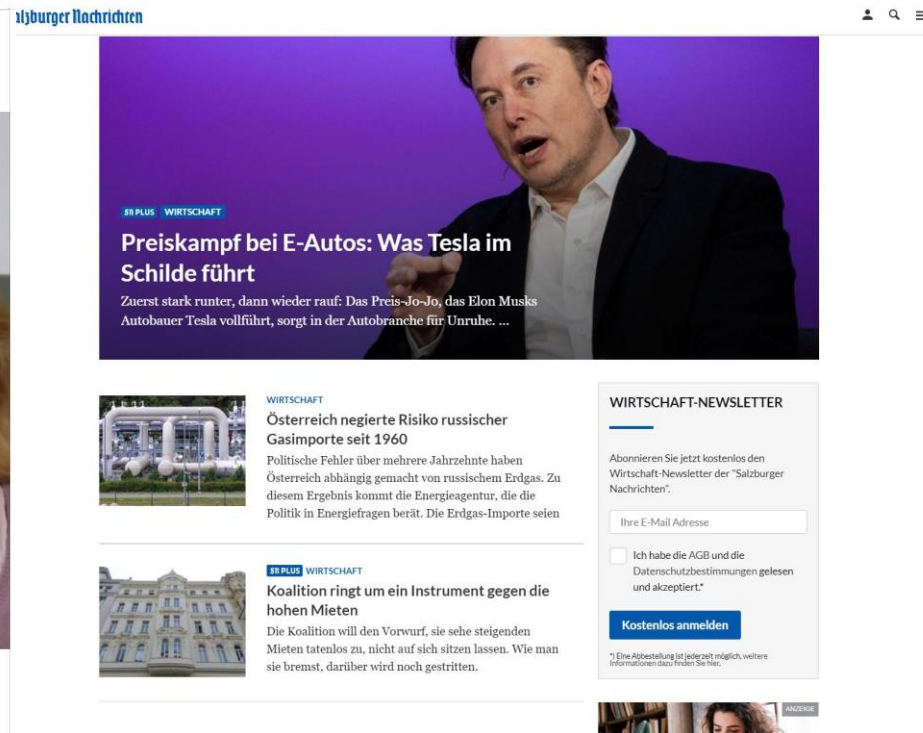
alzburger Nachrichten

SN PLUS WIRTSCHAFT

Preiskampf bei E-Autos: Was Tesla im Schilde führt

Zuerst stark runter, dann wieder rauf: Das Preis-Jo-Jo, das Elon Musks Autobauer Tesla vollführt, sorgt in der Autobranche für Unruhe. ...

WIRTSCHAFT

Österreich negierte Risiko russischer Gasimporte seit 1960

Politische Fehler über mehrere Jahrzehnte haben Österreich abhängig gemacht von russischem Erdgas. Zu diesem Ergebnis kommt die Energieagentur, die die Politik in Energiefragen berät. Die Erdgas-Importe seien

SN PLUS WIRTSCHAFT

Koalition ringt um ein Instrument gegen die hohen Mieten

Die Koalition will den Vorwurf, sie sehe steigenden Mieten tatenlos zu, nicht auf sich sitzen lassen. Wie man sie bremst, darüber wird noch gestritten.

WIRTSCHAFT-NEWSLETTER

Abonnieren Sie jetzt kostenlos den Wirtschaft-Newsletter der "Salzburger Nachrichten".

Ihre E-Mail Adresse

Ich habe die AGB und die Datenschutzbestimmungen gelesen und akzeptiert.*

Kostenlos anmelden

*) Eine Abbestellung ist jederzeit möglich, weitere Informationen dazu finden Sie hier.

ANZEIGE